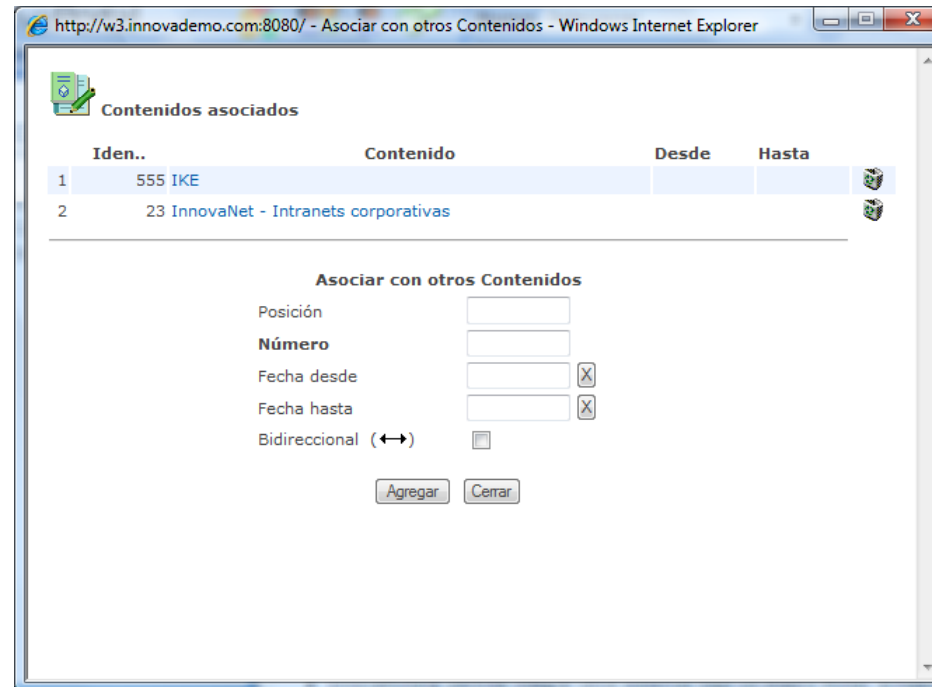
http://w3.innovademo.com:8080/ - Asociar con otros Contenidos - Windows Internet Explorer

Contenidos asociados

| | Iden.. | Contenido | Desde | Hasta |
|---|---|---|---|---|
| 1 | 555 | IKE | | |
| 2 | 23 | InnovaNet - Intranets corporativas | | |

Asociar con otros Contenidos

Posición

Número

Fecha desde X

Fecha hasta X

Bidireccional (⟷)

Agregar Cerrar